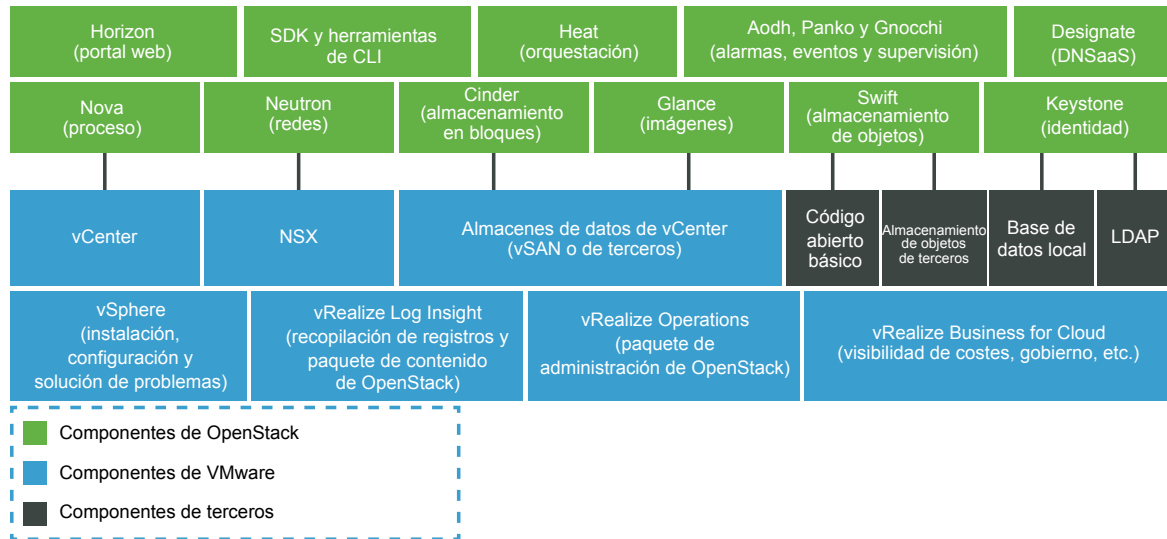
Horizon (portal web)

SDK y herramientas de CLI

Heat (orquestación)

Aodh, Panko y Gnocchi (alarmas, eventos y supervisión)

Designate (DNSaaS)

Nova (proceso)

Neutron (redes)

Cinder (almacenamiento en bloques)

Glance (imágenes)

Swift (almacenamiento de objetos)

Keystone (identidad)

vCenter

NSX

Almacenes de datos de vCenter (vSAN o de terceros)

Código abierto básico

Almacenamiento de objetos de terceros

Base de datos local

LDAP

vSphere (instalación, configuración y solución de problemas)

vRealize Log Insight (recopilación de registros y paquete de contenido de OpenStack)

vRealize Operations (paquete de administración de OpenStack)

vRealize Business for Cloud (visibilidad de costes, gobierno, etc.)

Componentes de OpenStack

Componentes de VMware

Componentes de terceros